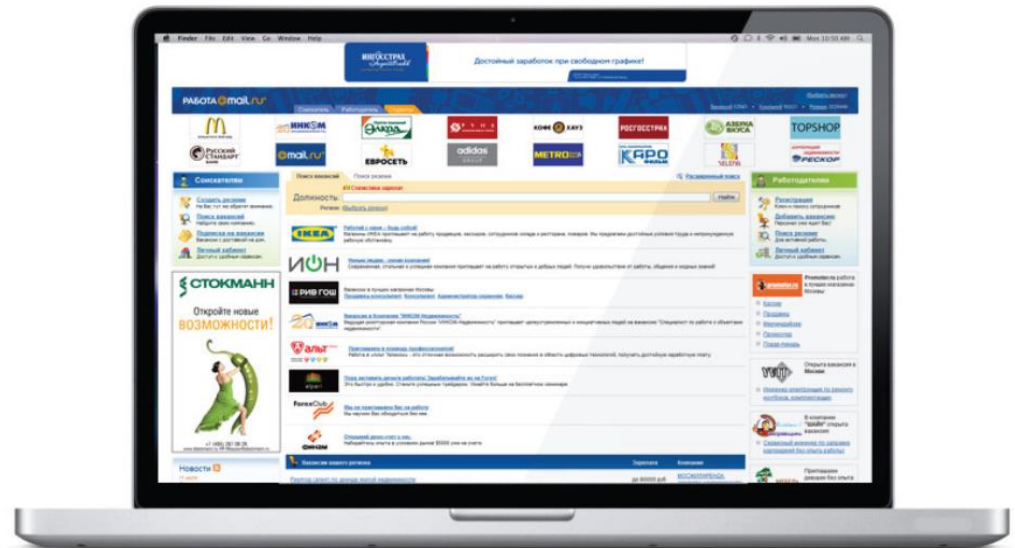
Finder File Edit View Go Window Help

Mon 10:30 AM

ИНГОССТРАХ

Достойный заработок при свободном графике!

РАБОТА@mail.ru

Соискателю Работодателю

McDonald's ИНКОМ Азбука ФУДБ КОФЕ ХАУЗ РОСГОССТРАХ АЗБУКА ВКУСА TOPSHOP

Русский Стандарт @mail.ru ЕВРОСЕТЬ adidas METRO КАРО РЕСКОР

Соискателю

Создать резюме

Поиск вакансий

Подписка на вакансии

Личный кабинет

Поиск вакансий Поиск резюме

Расширенный поиск

Должность:

Найти

IKEA

Работай с нами – будь собой!

ИОН

Новые люди – новое качество!

РИВ ГОШ

Вакансии в лучших магазинах Москвы

Продавец-консультант Администратор магазина Кассир

20 ИНКОМ

Вакансии в Компании "ИНКОМ-Недвижимость"

Альт

Приглашаем в команду профессионалов!

Forex Club

Мы не приглашаем Вас на работу

ФИНАМ

СТОКМАНН

Откройте новые возможности!

Новости

Вакансии вашего региона

Зарплата Компания

Работодателю

Регистрация

Добавить вакансию

Поиск резюме

Личный кабинет

Кассир

Продавец

Мерчендайзер

Промоутер

Повар-пицца

Открыты вакансии в Москве

В компании открыты вакансии

Приглашаем вакансии без опыта